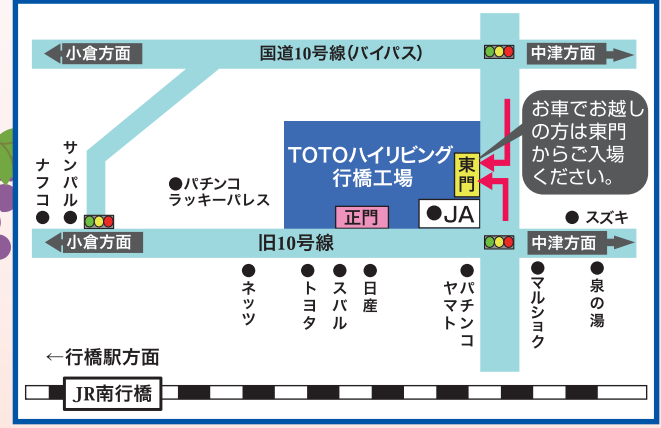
小倉方面

国道10号線(バイパス)

中津方面

お車でお越しの方は東門からご入場ください。

TOTOハイリビング行橋工場

東門

サンパル

ナフコ

●パチンコ ラッキーパレス

正門

●JA

●スズキ

小倉方面

旧10号線

中津方面

●ネッツ

●トヨタ

●スバル

●日産

●パチンコ ヤマト

●マルショク

●泉の湯

←行橋駅方面

JR南行橋